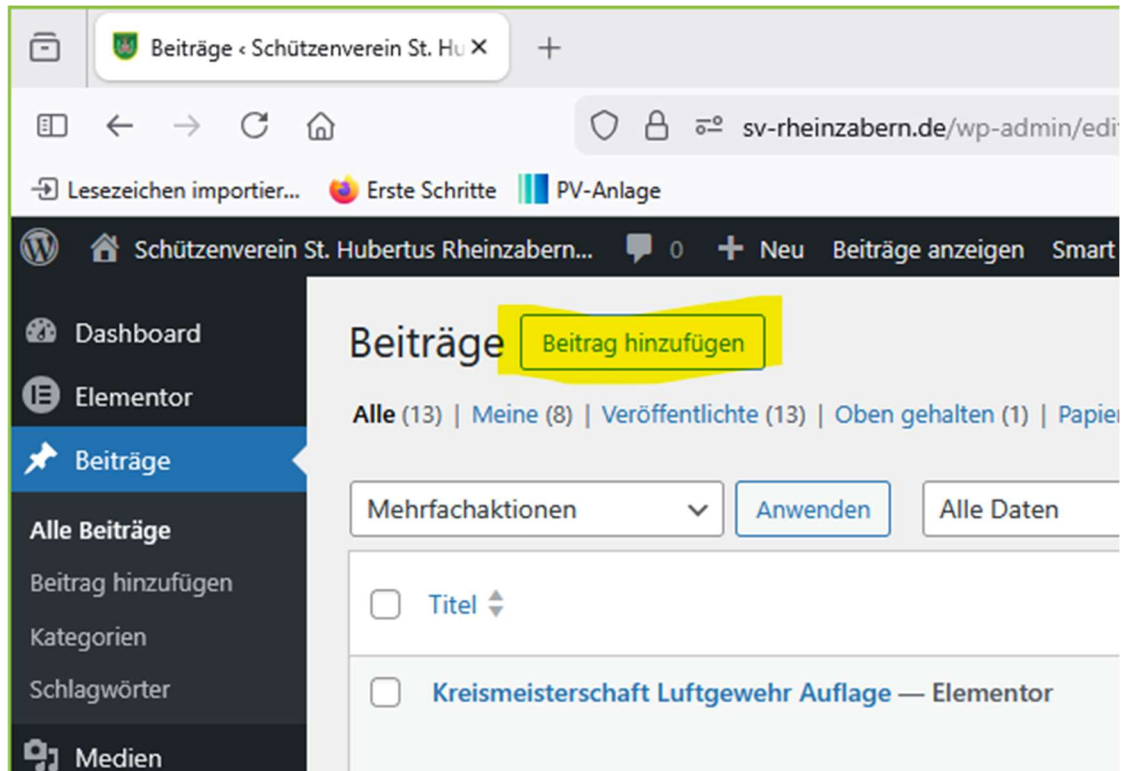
Beiträge ‹ Schützenverein St. Hu ×

+

sv-rheinzabern.de/wp-admin/edi

Lesezeichen importier... Erste Schritte PV-Anlage

Schützenverein St. Hubertus Rheinzabern... 0 Neu Beiträge anzeigen Smart

Dashboard
Elementor
Beiträge
Alle Beiträge
Beitrag hinzufügen
Kategorien
Schlagwörter
Medien

Beiträge Beitrag hinzufügen

Alle (13) | Meine (8) | Veröffentlichte (13) | Oben gehalten (1) | Papier

Mehrfachaktionen Anwenden Alle Daten

Titel

Kreismeisterschaft Luftgewehr Auflage — Elementor